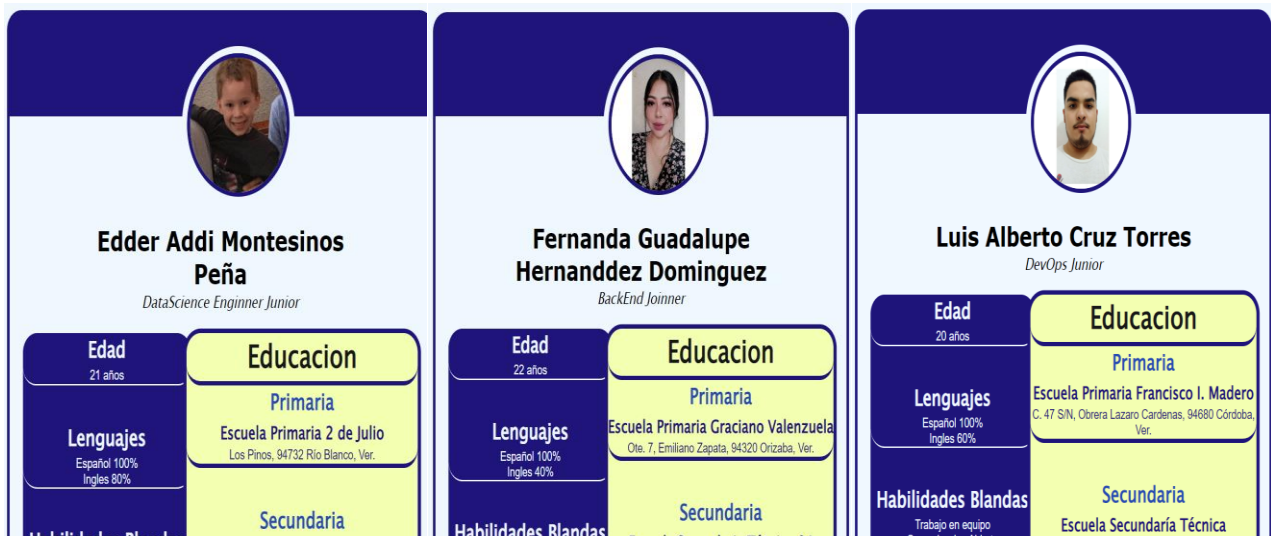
Edder Addi Montesinos Peña

DataScience Enginner Junior

Edad
21 años

Lenguajes
Español 100%
Ingles 80%

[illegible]

Educacion

Primaria
Escuela Primaria 2 de Julio
Los Pinos, 94732 Río Blanco, Ver.

Secundaria

Fernanda Guadalupe Hernanddez Dominguez

BackEnd Joinner

Edad
22 años

Lenguajes
Español 100%
Ingles 40%

Habilidades Blandas

Educacion

Primaria
Escuela Primaria Graciano Valenzuela
Ote. 7, Emiliano Zapata, 94320 Orizaba, Ver.

Secundaria
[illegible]

Luis Alberto Cruz Torres

DevOps Junior

Edad
20 años

Lenguajes
Español 100%
Ingles 60%

Habilidades Blandas
Trabajo en equipo
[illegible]

Educacion

Primaria
Escuela Primaria Francisco I. Madero
C. 47 S/N, Obrera Lazaro Cardenas, 94680 Córdoba, Ver.

Secundaria
Escuela Secundaría Técnica